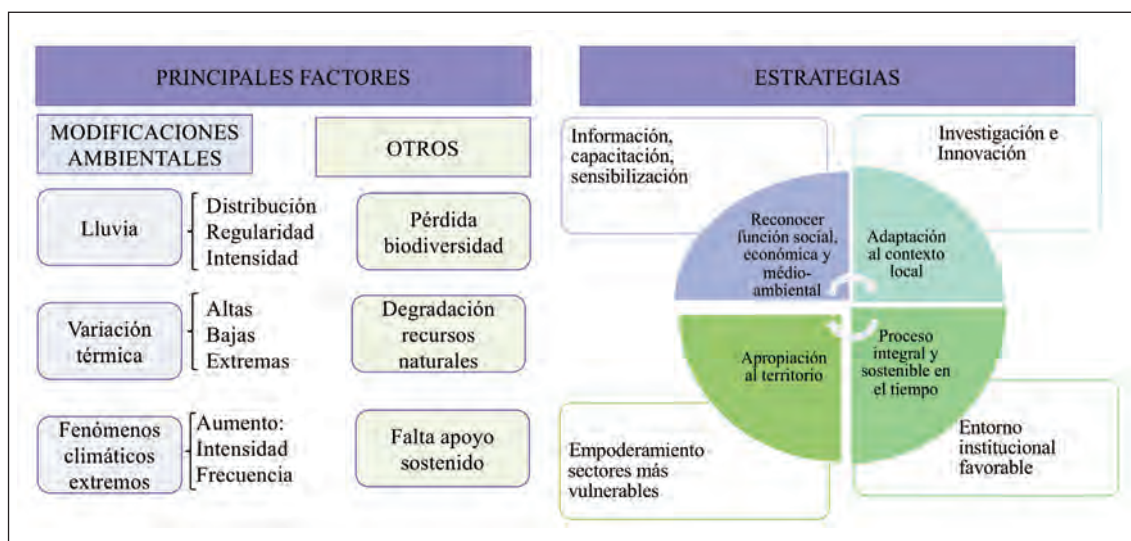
PRINCIPALES FACTORES

MODIFICACIONES AMBIENTALES

OTROS

Lluvia

Distribución
Regularidad
Intensidad

Pérdida biodiversidad

Variación térmica

Altas
Bajas
Extremas

Degradación recursos naturales

Fenómenos climáticos extremos

Aumento:
Intensidad
Frecuencia

Falta apoyo sostenido

ESTRATEGIAS

Información, capacitación, sensibilización

Investigación e Innovación

Reconocer función social, económica y médio-ambiental

Adaptación al contexto local

Apropiación al territorio

Proceso integral y sostenible en el tiempo

Empoderamiento sectores más vulnerables

Entorno institucional favorable